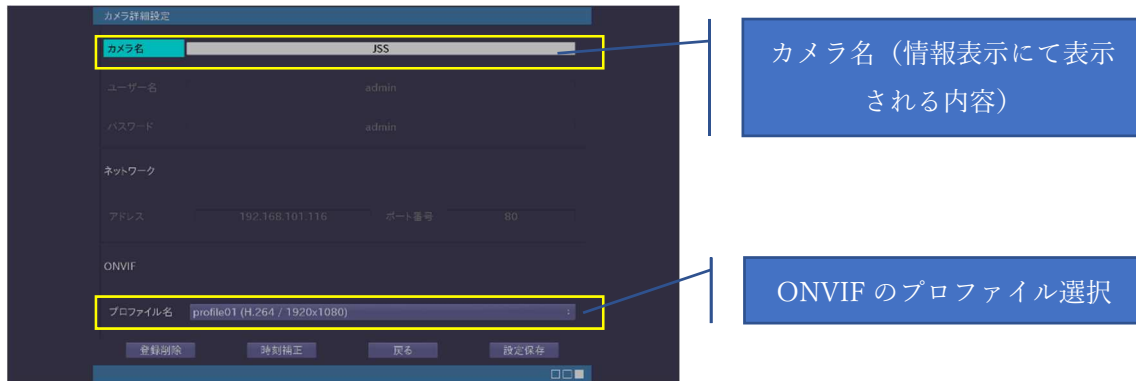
カメラ詳細設定

カメラ名 JSS

ユーザー名 admin

パスワード admin

ネットワーク

アドレス 192.168.101.116 ポート番号 80

ONVIF

プロファイル名 profile01 (H.264 / 1920x1080)

登録削除 時刻補正 戻る 設定保存

カメラ名（情報表示にて表示される内容）

ONVIF のプロファイル選択